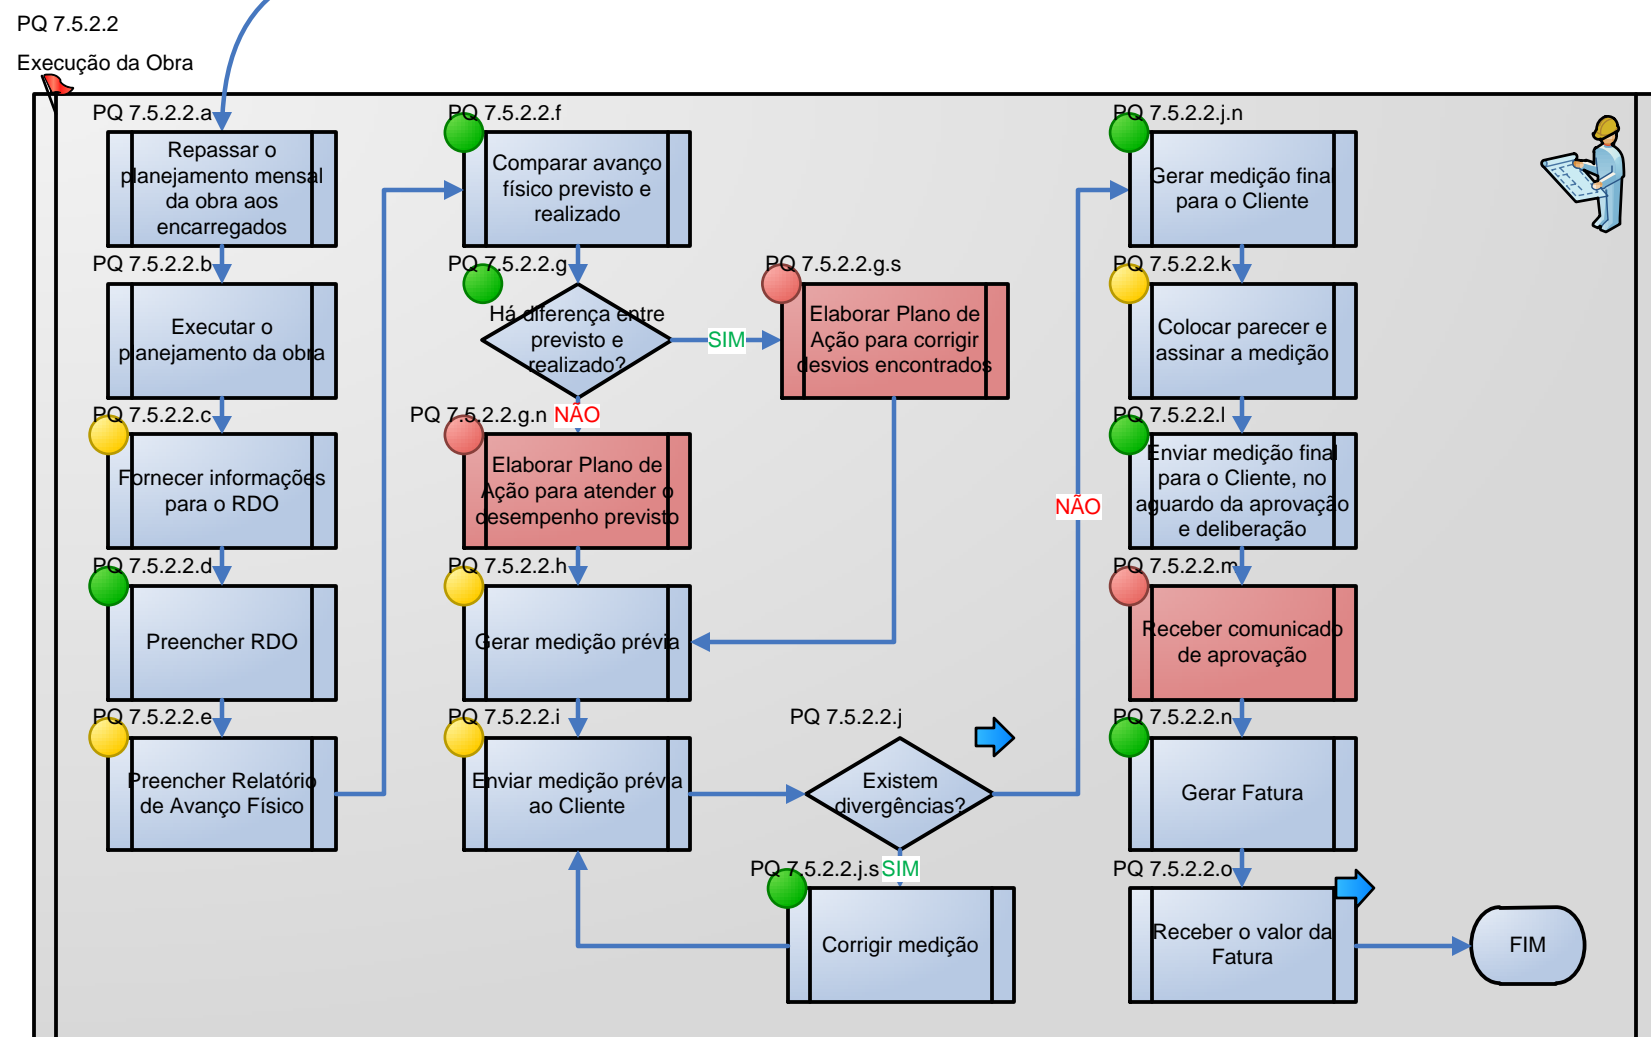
PQ 7.5.2.2

Execução da Obra

PQ 7.5.2.2.a
Repassar o planejamento mensal da obra aos encarregados

PQ 7.5.2.2.b
Executar o planejamento da obra

PQ 7.5.2.2.c
Fornecer informações para o RDO

PQ 7.5.2.2.d
Preencher RDO

PQ 7.5.2.2.e
Preencher Relatório de Avanço Físico

PQ 7.5.2.2.f
Comparar avanço físico previsto e realizado

PQ 7.5.2.2.g
Há diferença entre previsto e realizado?

SIM

PQ 7.5.2.2.g.s
Elaborar Plano de Ação para corrigir desvios encontrados

PQ 7.5.2.2.g.n NÃO
Elaborar Plano de Ação para atender o desempenho previsto

PQ 7.5.2.2.h
Gerar medição prévia

PQ 7.5.2.2.i
Enviar medição prévia ao Cliente

PQ 7.5.2.2.j
Existem divergências?

PQ 7.5.2.2.j.s SIM
Corrigir medição

NÃO

PQ 7.5.2.2.j.n
Gerar medição final para o Cliente

PQ 7.5.2.2.k
Colocar parecer e assinar a medição

PQ 7.5.2.2.l
Enviar medição final para o Cliente, no aguardo da aprovação e deliberação

PQ 7.5.2.2.m
Receber comunicado de aprovação

PQ 7.5.2.2.n
Gerar Fatura

PQ 7.5.2.2.o
Receber o valor da Fatura

FIM